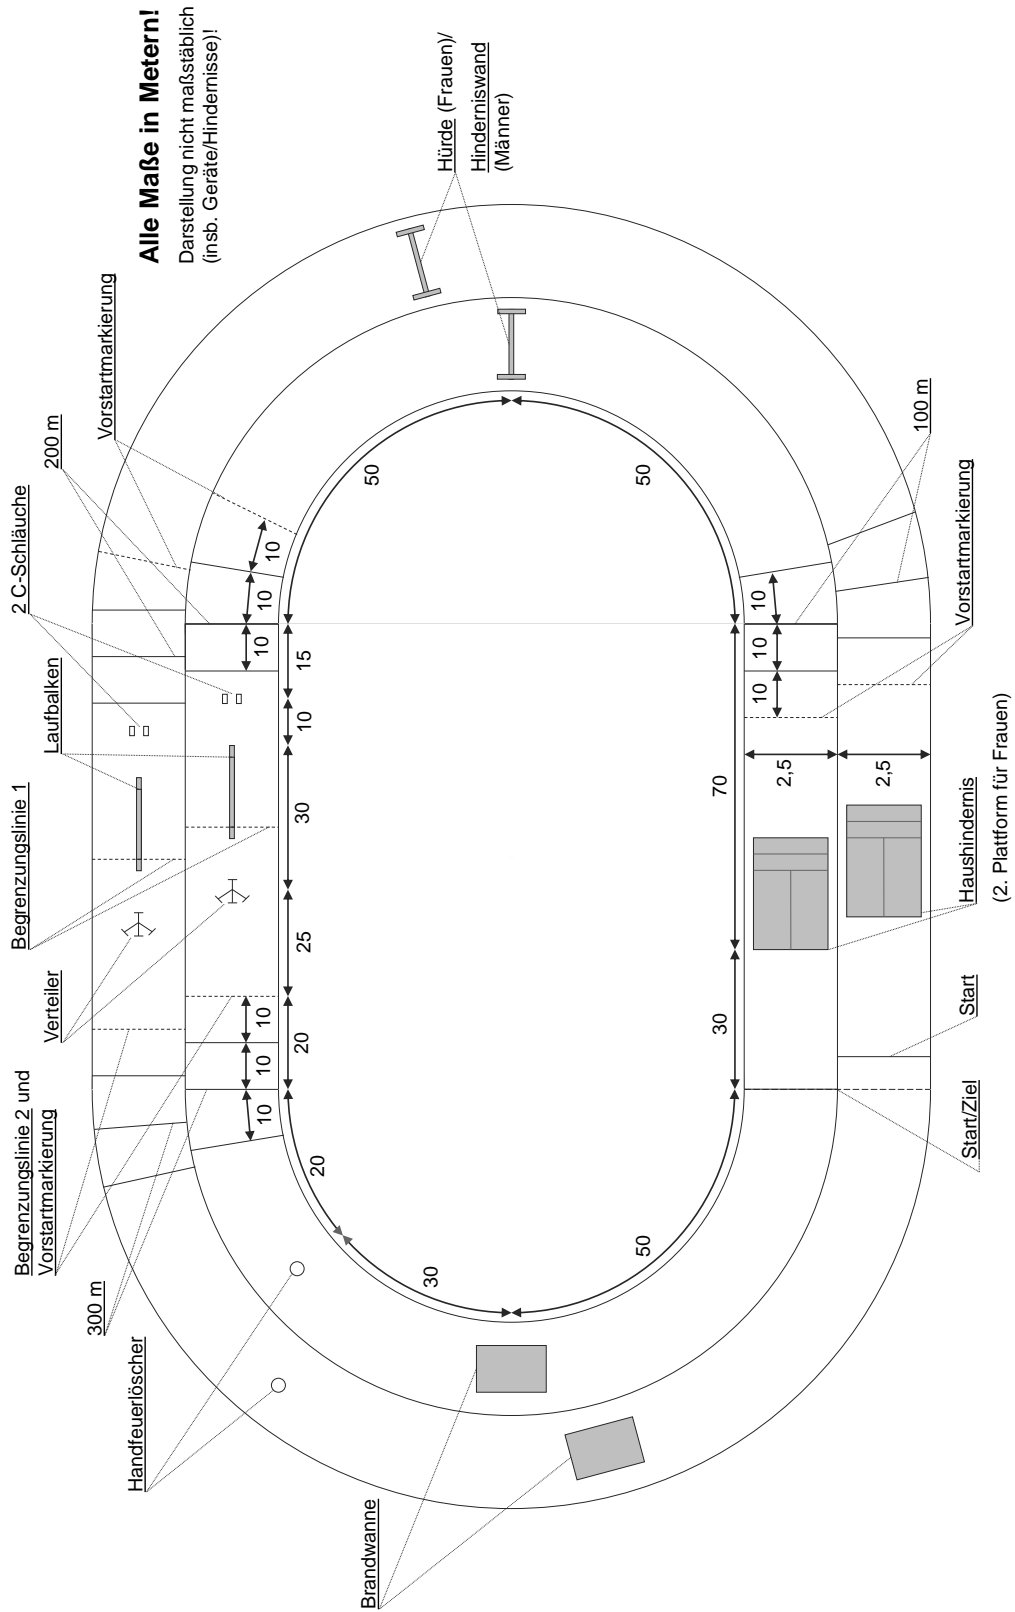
Alle Maße in Metern!
Darstellung nicht maßstäblich (insb. Geräte/Hindernisse)!

Hürde (Frauen)/
Hindernisswand (Männer)

Vorstartmarkierung
200 m
2 C-Schläuche
Laufbalken
Begrenzungslinie 1
Verteiler
Begrenzungslinie 2 und Vorstartmarkierung
300 m
Handfeuerlöscher
Brandwanne

100 m
Vorstartmarkierung
Vorstartmarkierung
Haushindernis
(2. Plattform für Frauen)
Start
Start/Ziel

50
50
10
10
10
15
10
30
25
20
10
10
10
20
30
50
10
10
10
70
30
2,5
2,5